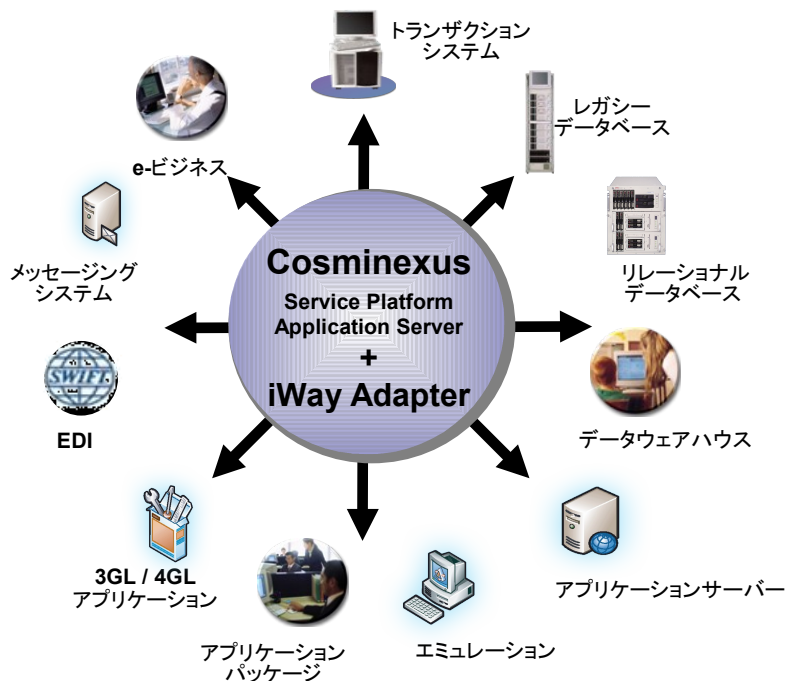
トランザクション
システム

e-ビジネス

レガシー
データベース

リレーショナル
データベース

メッセージング
システム

Cosminexus
Service Platform
Application Server
+
iWay Adapter

SWIFT

EDI

データウェアハウス

アプリケーションサーバー

3GL / 4GL
アプリケーション

アプリケーション
パッケージ

エミュレーション